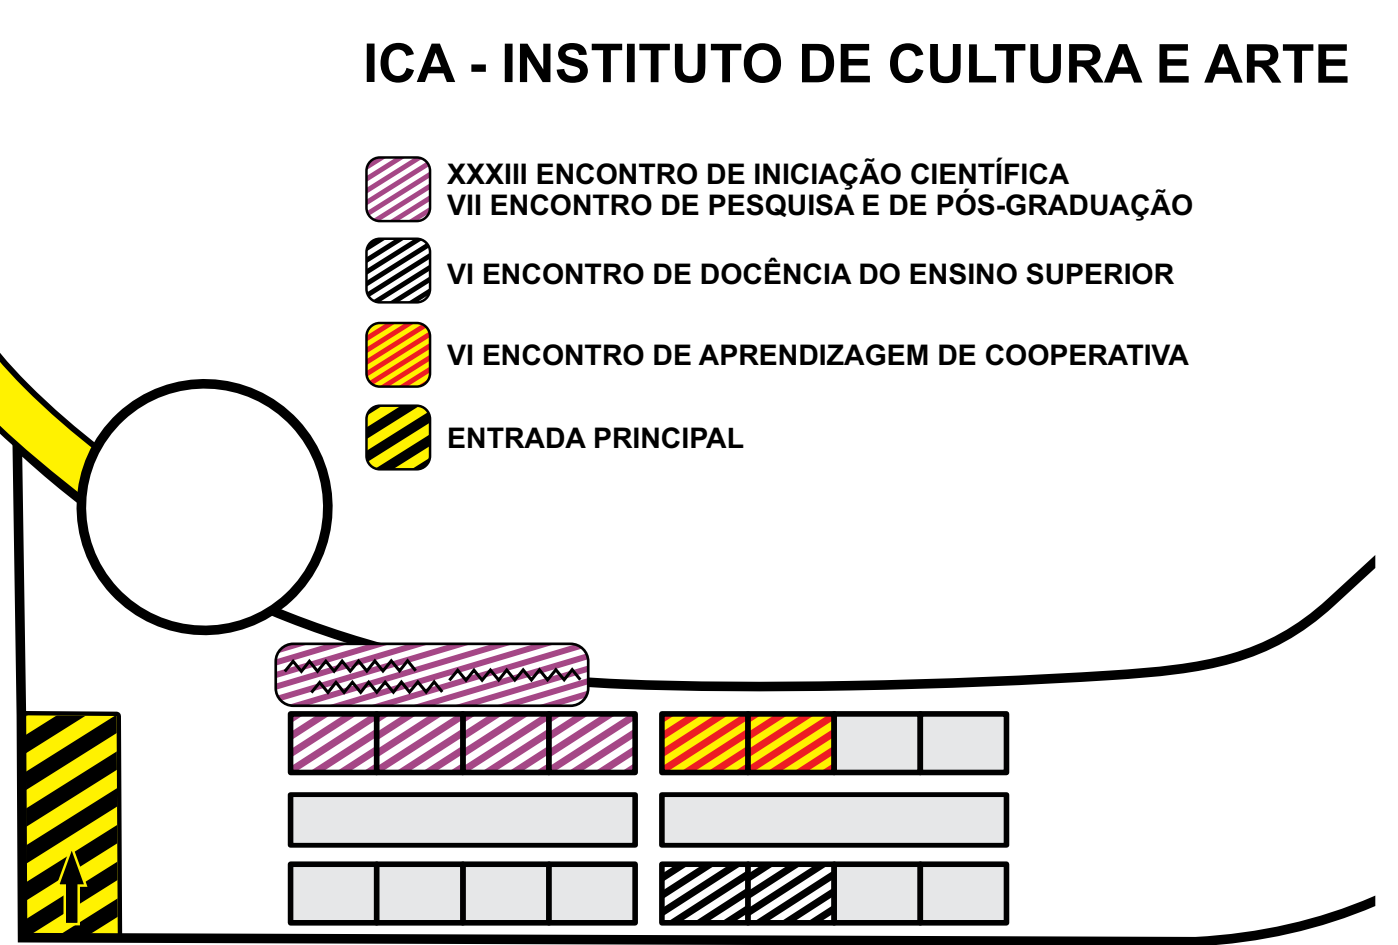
ICA - INSTITUTO DE CULTURA E ARTE

XXXIII ENCONTRO DE INICIAÇÃO CIENTÍFICA
VII ENCONTRO DE PESQUISA E DE PÓS-GRADUAÇÃO

VI ENCONTRO DE DOCÊNCIA DO ENSINO SUPERIOR

VI ENCONTRO DE APRENDIZAGEM DE COOPERATIVA

ENTRADA PRINCIPAL